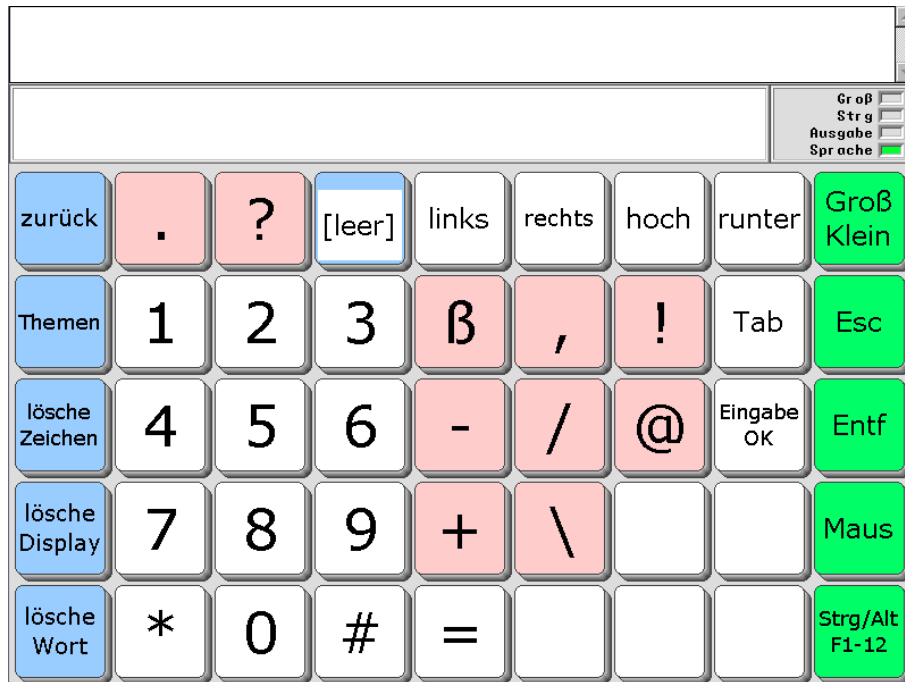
Groß
Strg
Ausgabe
Sprache

| | | | | | | | | |
|---|---|---|---|---|---|---|---|---|
| zurück | . | ? | [leer] | links | rechts | hoch | runter | Groß Klein |
| Themen | 1 | 2 | 3 | ß | , | ! | Tab | Esc |
| lösche Zeichen | 4 | 5 | 6 | - | / | @ | Eingabe OK | Entf |
| lösche Display | 7 | 8 | 9 | + | \ | | | Maus |
| lösche Wort | * | 0 | # | = | | | | Strg/Alt F1-12 |